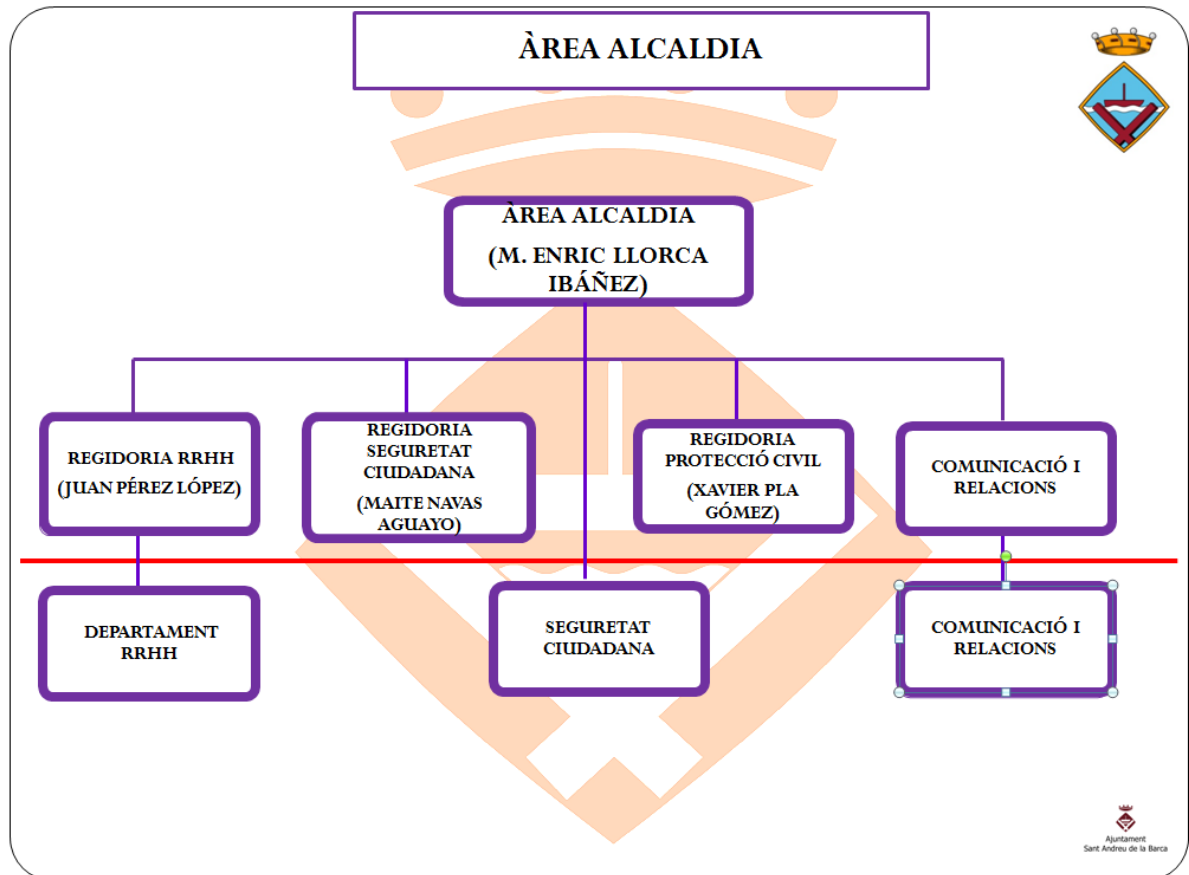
ÀREA ALCALDIA

ÀREA ALCALDIA
(M. ENRIC LLORCA IBÁÑEZ)

REGIDORIA RRHH
(JUAN PÉREZ LÓPEZ)

REGIDORIA SEGURETAT CIUDADANA
(MAITE NAVAS AGUAYO)

REGIDORIA PROTECCIÓ CIVIL
(XAVIER PLA GÓMEZ)

COMUNICACIÓ I RELACIONS

DEPARTAMENT RRHH

SEGURETAT CIUDADANA

COMUNICACIÓ I RELACIONS

Ajuntament
Sant Andreu de la Barca